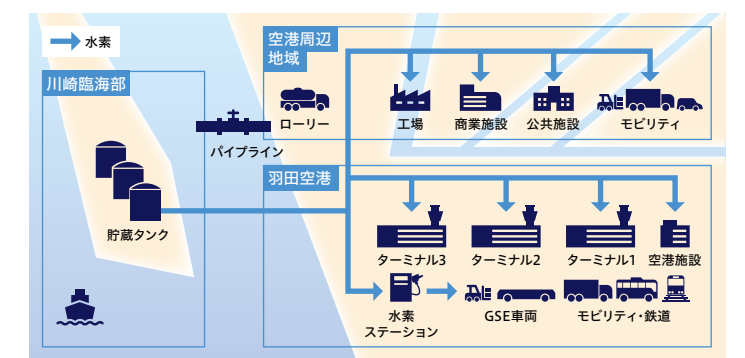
水素

川崎臨海部

貯蔵タンク

パイプライン

空港周辺地域

ローリー

工場

商業施設

公共施設

モビリティ

羽田空港

ターミナル3

ターミナル2

ターミナル1

空港施設

水素ステーション

GSE車両

モビリティ・鉄道